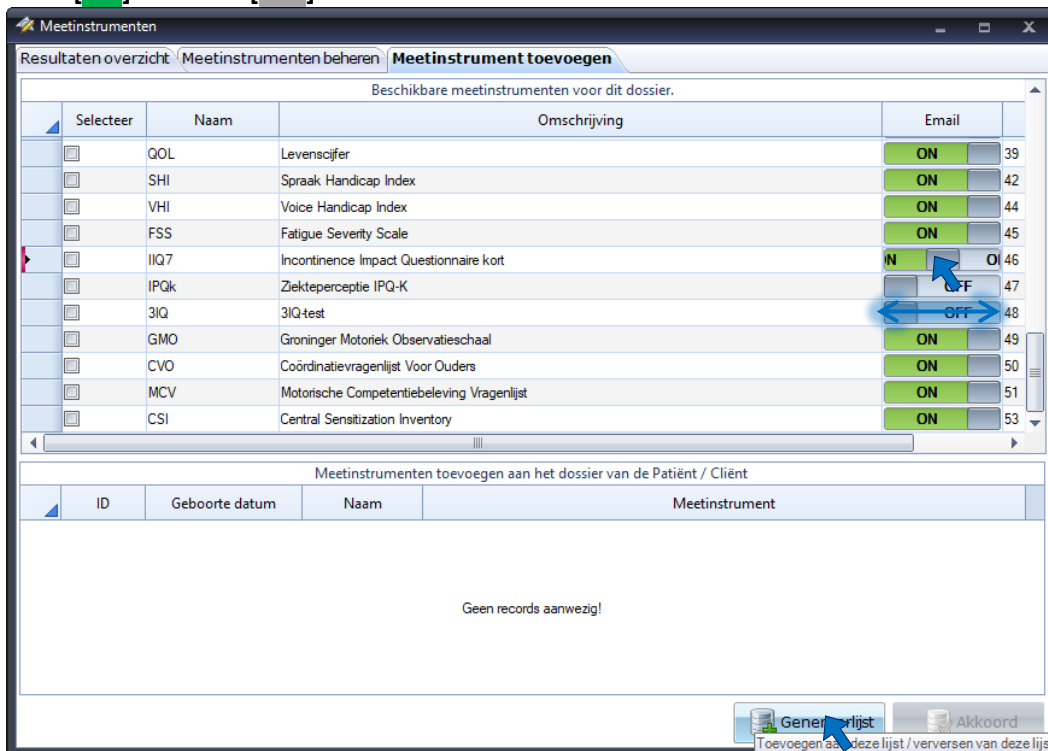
Meetinstrumenten

Resultaten overzicht | Meetinstrumenten beheren | Meetinstrument toevoegen

Beschikbare meetinstrumenten voor dit dossier.

| Selecteer | Naam | Omschrijving | Email | |
|---|---|---|---|---|
| | QOL | Levenscijfer | ON | 39 |
| | SHI | Spraak Handicap Index | ON | 42 |
| | VHI | Voice Handicap Index | ON | 44 |
| | FSS | Fatigue Severity Scale | ON | 45 |
| | IIQ7 | Incontinence Impact Questionnaire kort | N O | 46 |
| | IPQk | Ziekteperceptie IPQ-K | OFF | 47 |
| | 3IQ | 3IQ-test | OFF | 48 |
| | GMO | Groninger Motoriek Observatieschaal | ON | 49 |
| | CVO | Coördinatievragenlijst Voor Ouders | ON | 50 |
| | MCV | Motorische Competentiebeleving Vragenlijst | ON | 51 |
| | CSI | Central Sensitization Inventory | ON | 53 |

Meetinstrumenten toevoegen aan het dossier van de Patiënt / Cliënt

| ID | Geboorte datum | Naam | Meetinstrument |
|---|---|---|---|

Geen records aanwezig!

Gener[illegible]rlijst Akkoord

Toevoegen a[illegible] deze lijst / verversen van deze lijs